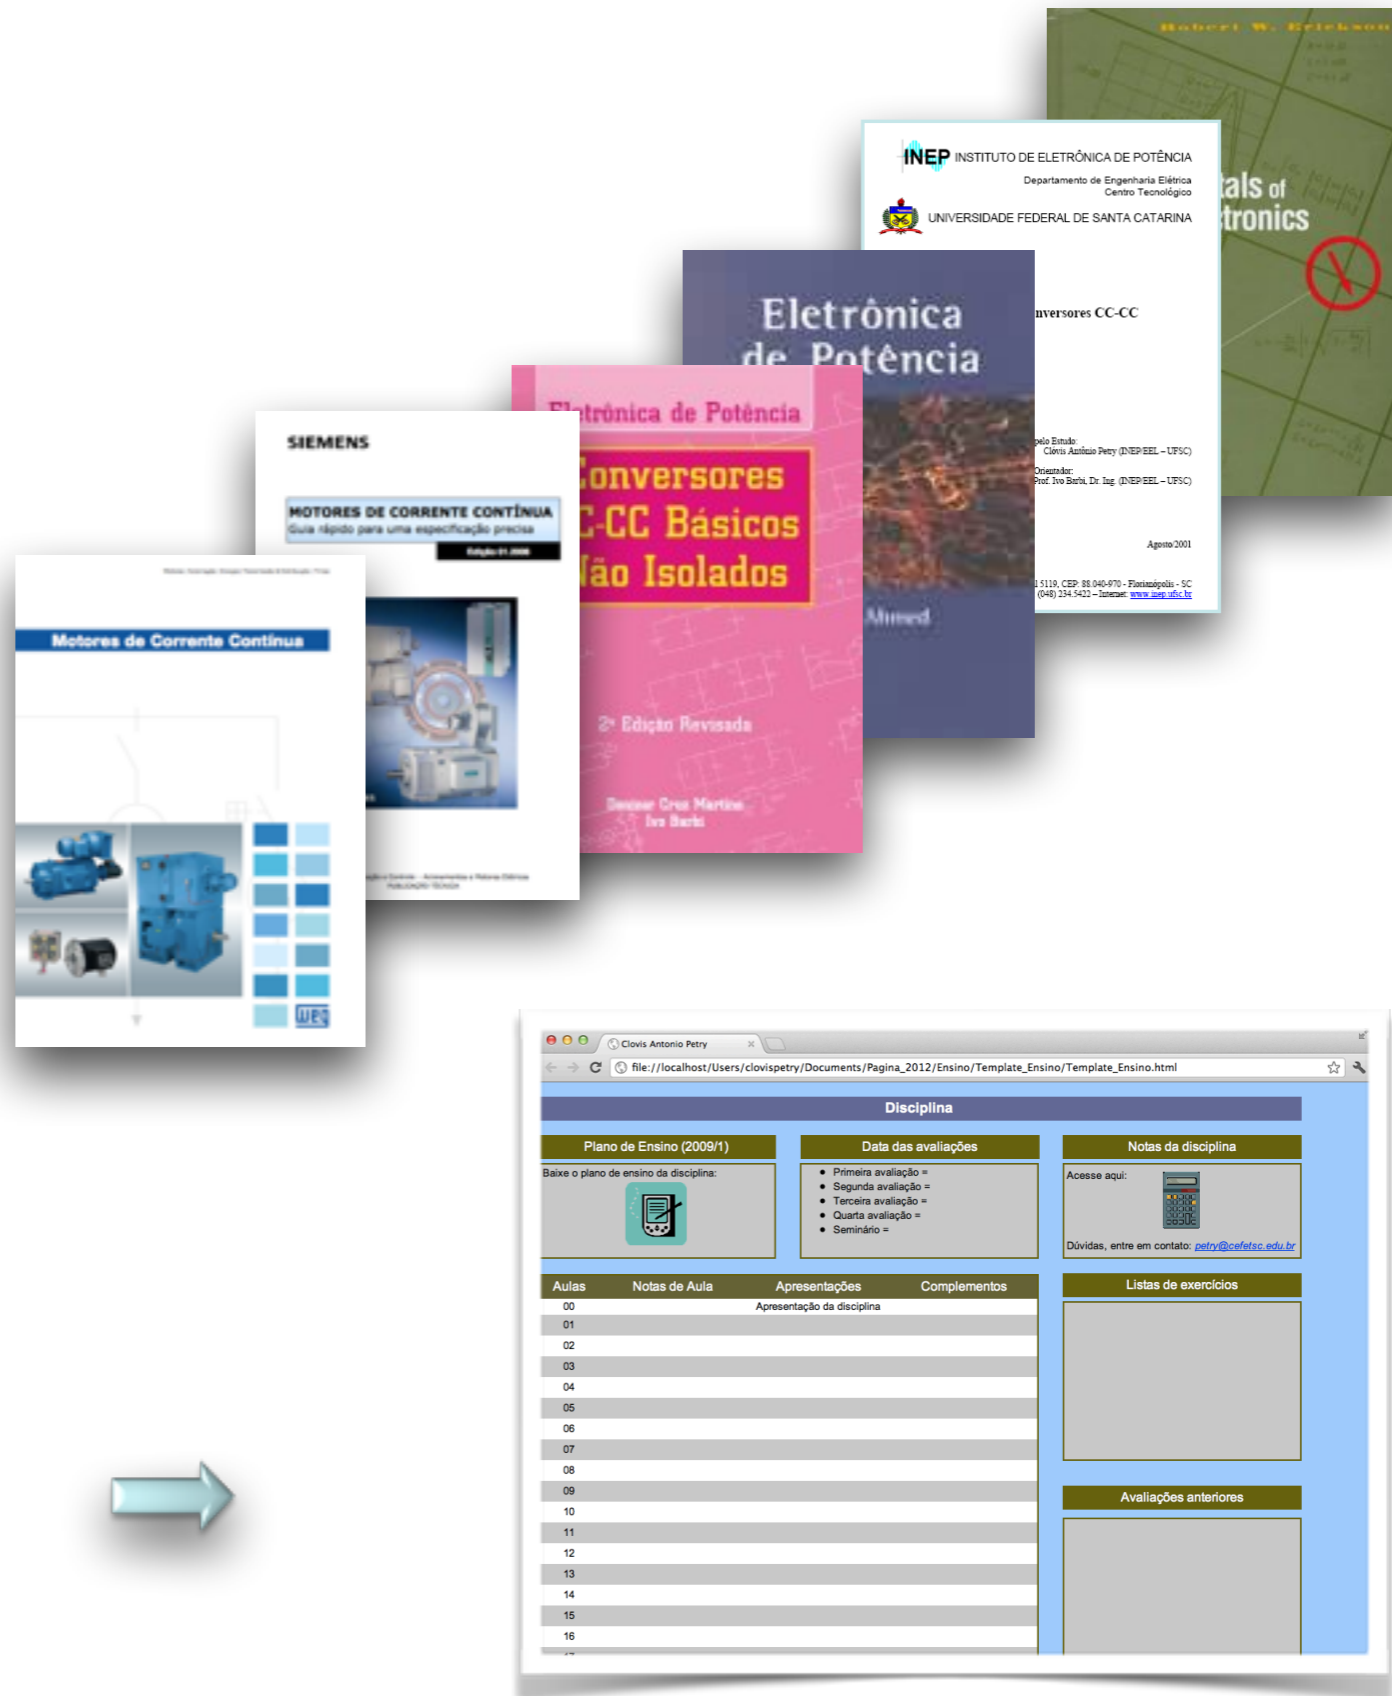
Robert W. Erickson

tals of
tronics

INEP INSTITUTO DE ELETRÔNICA DE POTÊNCIA
Departamento de Engenharia Elétrica
Centro Tecnológico

UNIVERSIDADE FEDERAL DE SANTA CATARINA

nversores CC-CC

pelo Estudo:
Clóvis Antônio Petry (INEP/EEL – UFSC)

Orientador:
Prof. Ivo Barbi, Dr. Ing. (INEP/EEL – UFSC)

Agosto/2001

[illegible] 5119, CEP: 88.040-970 - Florianópolis - SC
(048) 234.5422 – Internet: www.inep.ufsc.br

Eletrônica de Potência

Muhammad

Eletrônica de Potência

Conversores
C-CC Básicos
Não Isolados

2ª Edição Revisada

Denizar Cruz Martins
Ivo Barbi

SIEMENS

MOTORES DE CORRENTE CONTÍNUA
Guia rápido para uma especificação precisa

Edição 01.2006

Motores de Corrente Contínua

WEG

Clovis Antonio Petry

file:///localhost/Users/clovispetry/Documents/Pagina_2012/Ensino/Template_Ensino/Template_Ensino.html

Disciplina

Plano de Ensino (2009/1)

Baixe o plano de ensino da disciplina:

Data das avaliações

- Primeira avaliação =
- Segunda avaliação =
- Terceira avaliação =
- Quarta avaliação =
- Seminário =

Notas da disciplina

Acesse aqui:

Dúvidas, entre em contato: petry@cefetsc.edu.br

| Aulas | Notas de Aula | Apresentações | Complementos |
|---|---|---|---|
| 00 | | Apresentação da disciplina | |
| 01 | | | |
| 02 | | | |
| 03 | | | |
| 04 | | | |
| 05 | | | |
| 06 | | | |
| 07 | | | |
| 08 | | | |
| 09 | | | |
| 10 | | | |
| 11 | | | |
| 12 | | | |
| 13 | | | |
| 14 | | | |
| 15 | | | |
| 16 | | | |

Listas de exercícios

Avaliações anteriores